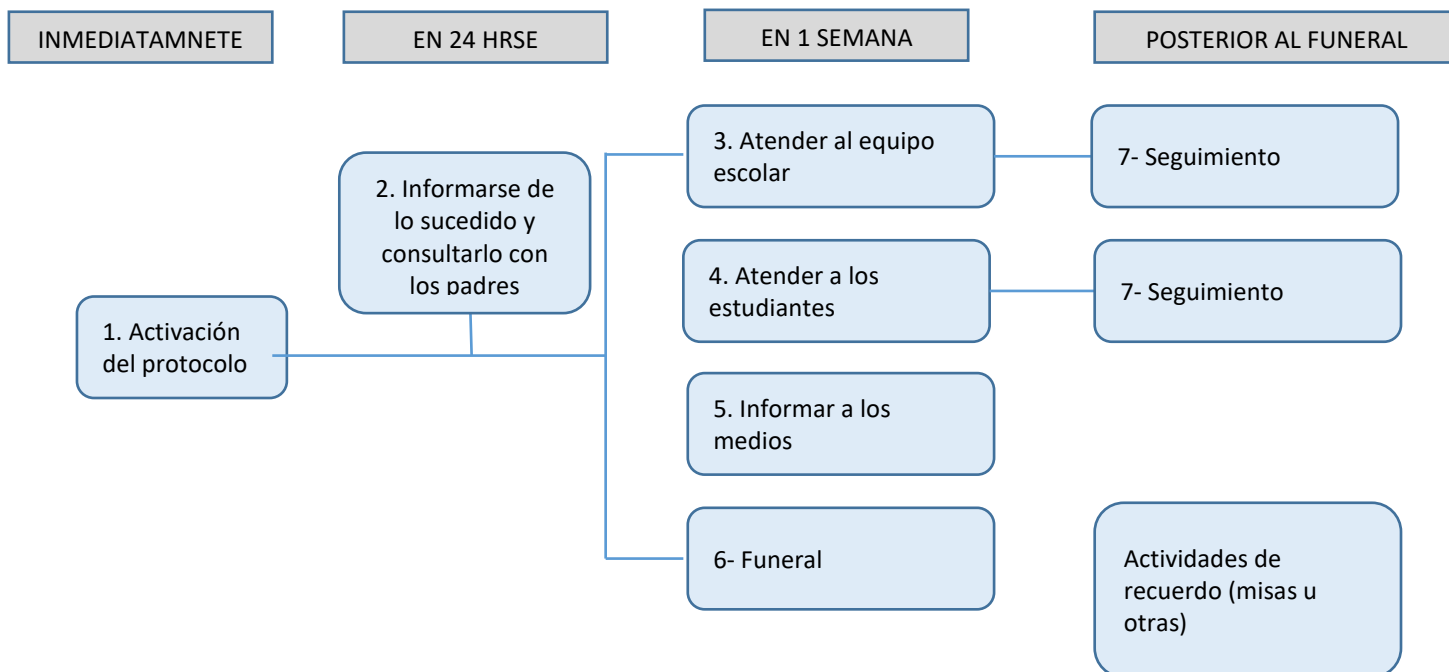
INMEDIATAMNETE

EN 24 HRSE

EN 1 SEMANA

POSTERIOR AL FUNERAL

2. Informarse de lo sucedido y consultarlo con los padres

1. Activación del protocolo

3. Atender al equipo escolar

4. Atender a los estudiantes

5. Informar a los medios

6- Funeral

7- Seguimiento

7- Seguimiento

Actividades de recuerdo (misas u otras)